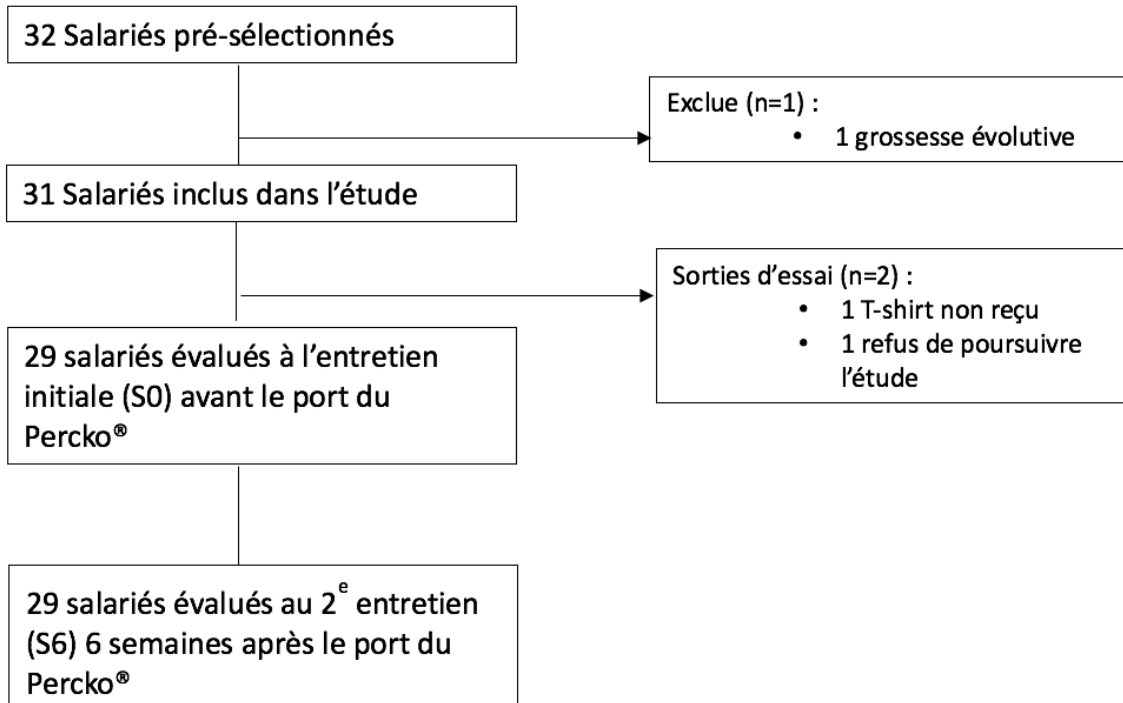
32 Salariés pré-sélectionnés

Exclue (n=1) :
• 1 grossesse évolutive

31 Salariés inclus dans l'étude

Sorties d'essai (n=2) :
• 1 T-shirt non reçu
• 1 refus de poursuivre l'étude

29 salariés évalués à l'entretien initiale (S0) avant le port du Percko®

29 salariés évalués au 2$^{e}$ entretien (S6) 6 semaines après le port du Percko®